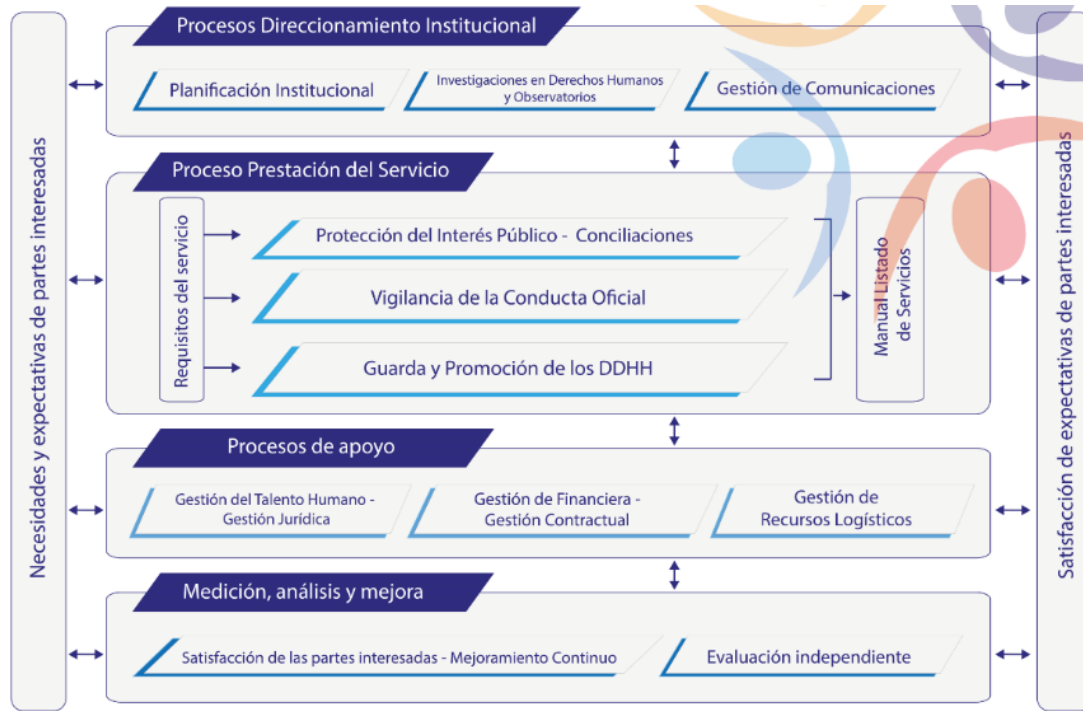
Necesidades y expectativas de partes interesadas

Procesos Direccionamiento Institucional

Planificación Institucional

Investigaciones en Derechos Humanos y Observatorios

Gestión de Comunicaciones

Proceso Prestación del Servicio

Requisitos del servicio

Protección del Interés Público - Conciliaciones

Vigilancia de la Conducta Oficial

Guarda y Promoción de los DDHH

Manual Listado de Servicios

Procesos de apoyo

Gestión del Talento Humano - Gestión Jurídica

Gestión de Financiera - Gestión Contractual

Gestión de Recursos Logísticos

Medición, análisis y mejora

Satisfacción de las partes interesadas - Mejoramiento Continuo

Evaluación independiente

Satisfacción de expectativas de partes interesadas